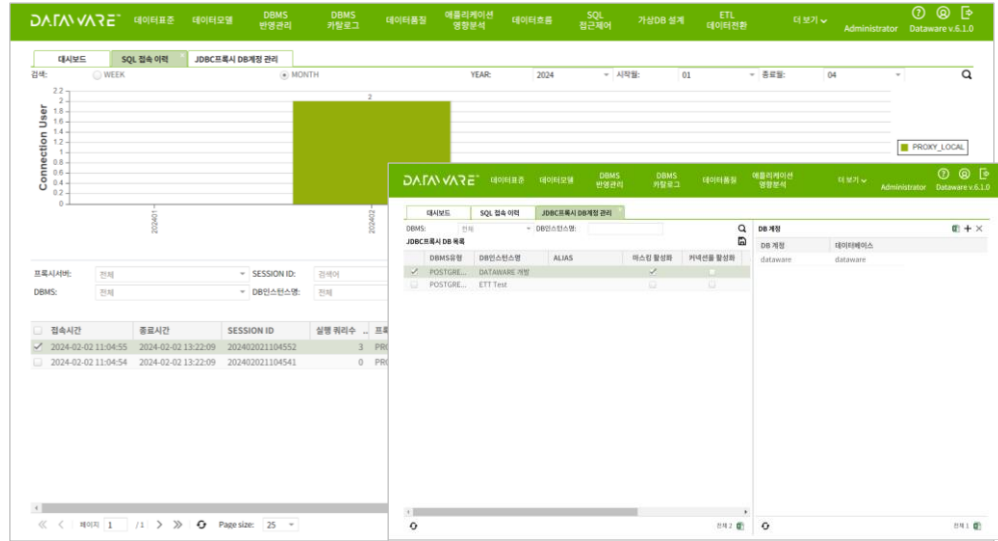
DATAWARE™ 데이터표준 데이터모델 DBMS 반영관리 DBMS 카탈로그 데이터품질 애플리케이션 영향분석 데이터흐름 SQL 접근제어 가상DB 설계 ETL 데이터전환 더 보기 Administrator Dataware v.6.1.0

대시보드 SQL 접속 이력 JDBC프록시 DB계정 관리

검색: WEEK MONTH YEAR: 2024 시작월: 01 종료월: 04

Connection User

2.2
2
1.8
1.6
1.4
1.2
1
0.8
0.6
0.4
0.2
0

2
202401
202402

PROXY_LOCAL

프록시서버: 전체 SESSION ID: 검색어
DBMS: 전체 DB인스턴스명: 전체

| | 접속시간 | 종료시간 | SESSION ID | 실행 쿼리수 | 프록 |
|---|---|---|---|---|---|
| ✓ | 2024-02-02 11:04:55 | 2024-02-02 13:22:09 | 202402021104552 | 3 | PR |
| | 2024-02-02 11:04:54 | 2024-02-02 13:22:09 | 202402021104541 | 0 | PR |

페이지 1 /1 Page size: 25

DATAWARE™ 데이터표준 데이터모델 DBMS 반영관리 DBMS 카탈로그 데이터품질 애플리케이션 영향분석 더 보기 Administrator Dataware v.6.1.0

대시보드 SQL 접속 이력 JDBC프록시 DB계정 관리

DBMS: 전체 DB인스턴스명:

JDBC프록시 DB 목록

| | DBMS유형 | DB인스턴스명 | ALIAS | 마스킹 활성화 | 커넥션풀 활성화 |
|---|---|---|---|---|---|
| ✓ | POSTGRE... | DATAWARE 개발 | | ✓ | |
| | POSTGRE... | ETT Test | | | |

전체 2

DB 계정

| DB 계정 | 데이터베이스 |
|---|---|
| dataware | dataware |

전체 1